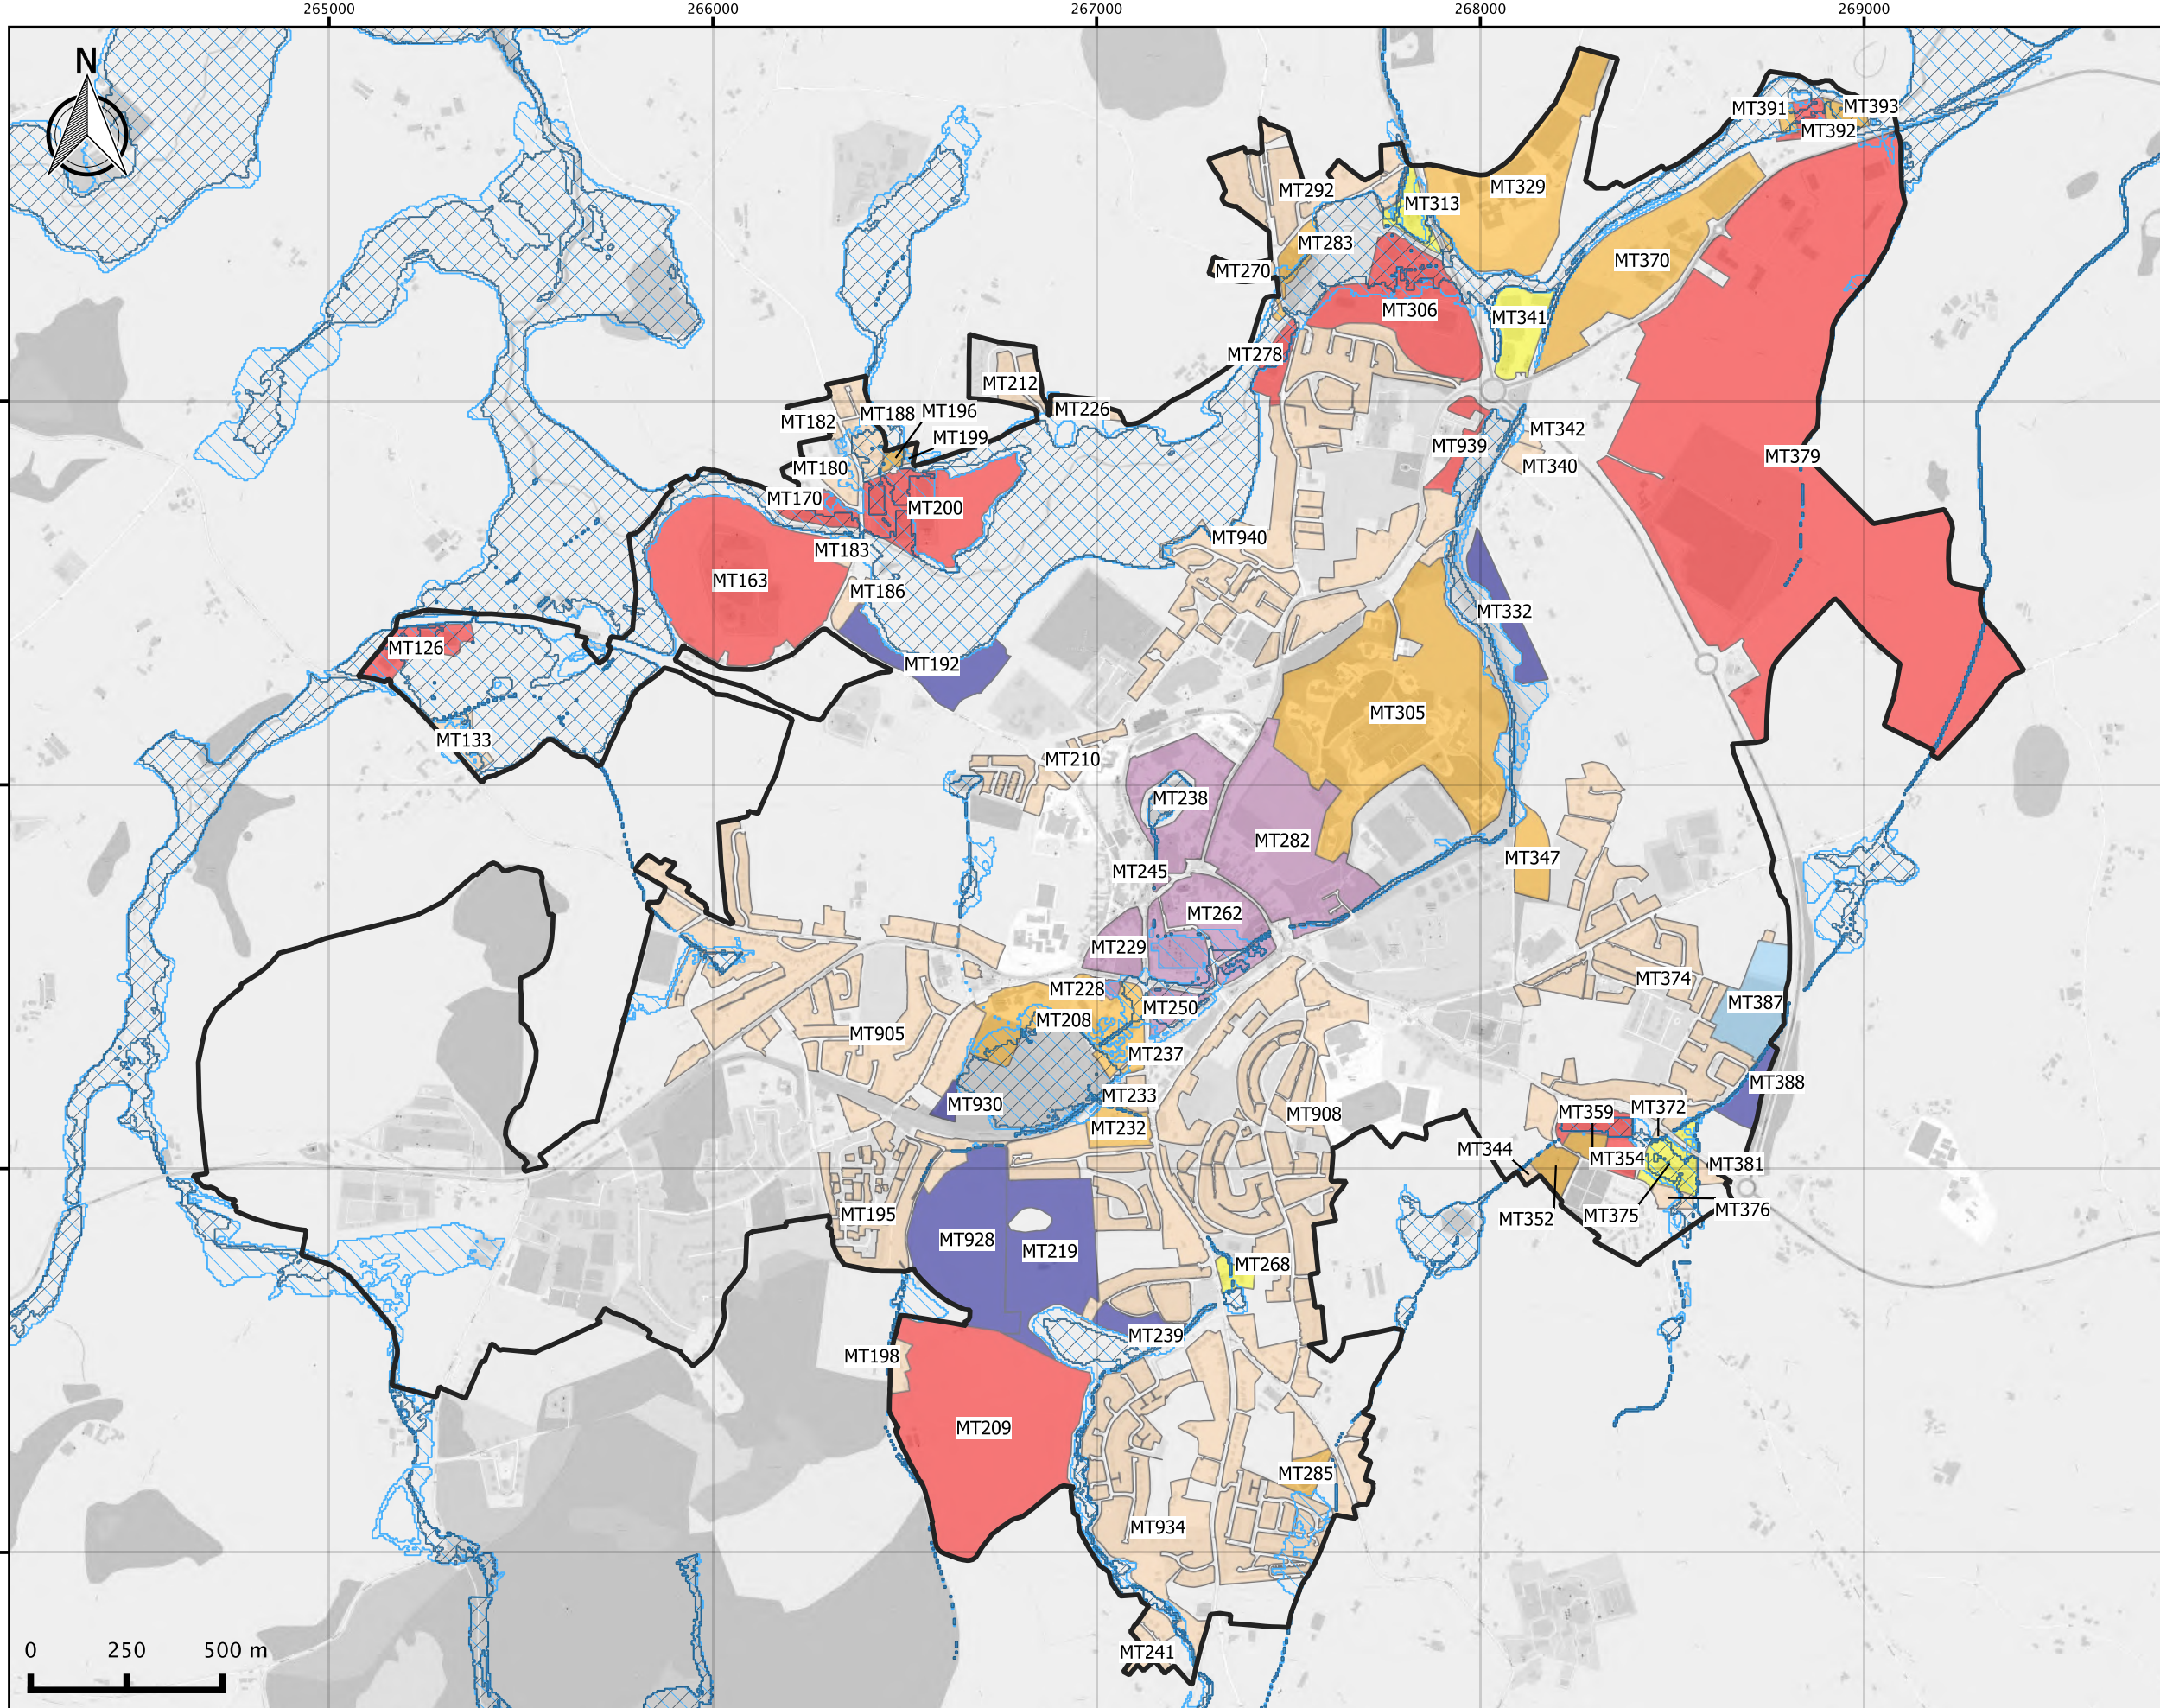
265000
266000
267000
268000
269000

N

MT391
MT393
MT392
MT292
MT313
MT329
MT283
MT370
MT270
MT306
MT341
MT278
MT212
MT226
MT182
MT188
MT196
MT199
MT939
MT342
MT340
MT180
MT379
MT170
MT200
MT940
MT183
MT163
MT186
MT332
MT126
MT192
MT305
MT133
MT210
MT238
MT282
MT347
MT245
MT262
MT229
MT374
MT228
MT387
MT250
MT208
MT905
MT237
MT388
MT233
MT930
MT908
MT359
MT372
MT232
MT344
MT354
MT381
MT195
MT352
MT375
MT376
MT928
MT219
MT268
MT239
MT198
MT209
MT285
MT934
MT241

0
250
500 m